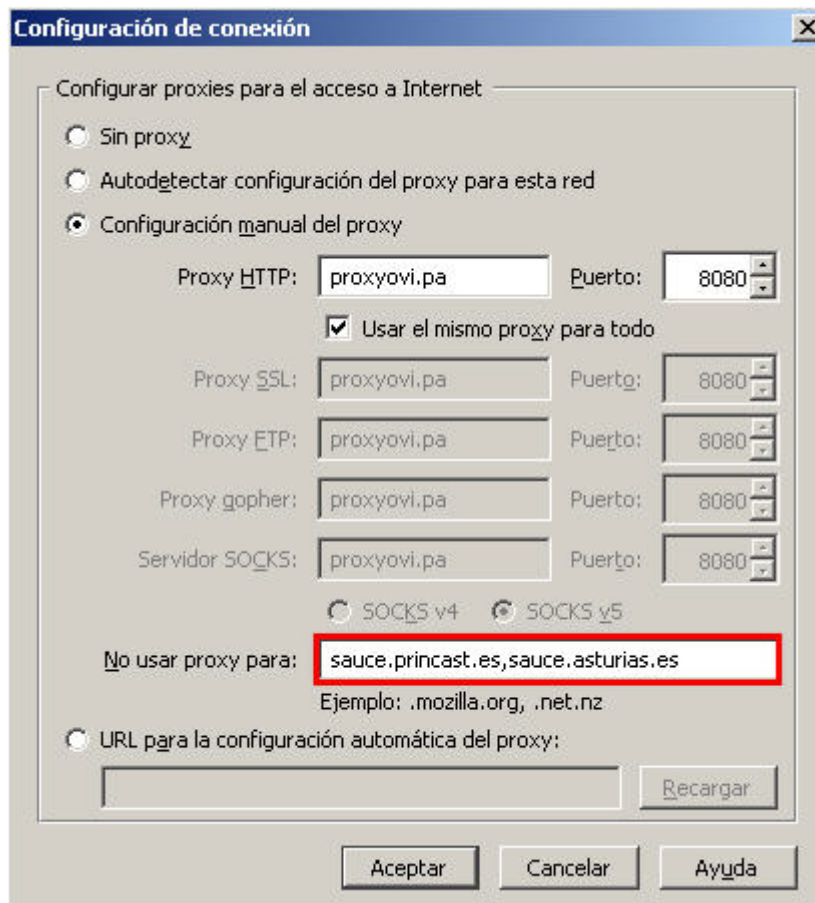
Configuración de conexión

Configurar proxies para el acceso a Internet

Sin proxy

Autodetectar configuración del proxy para esta red

Configuración manual del proxy

Proxy HTTP: proxyovi.pa Puerto: 8080

Usar el mismo proxy para todo

Proxy SSL: proxyovi.pa Puerto: 8080

Proxy FTP: proxyovi.pa Puerto: 8080

Proxy gopher: proxyovi.pa Puerto: 8080

Servidor SOCKS: proxyovi.pa Puerto: 8080

SOCKS v4 SOCKS v5

No usar proxy para: sauce.princast.es,sauce.asturias.es

Ejemplo: .mozilla.org, .net.nz

URL para la configuración automática del proxy:

Recargar

Aceptar Cancelar Ayuda